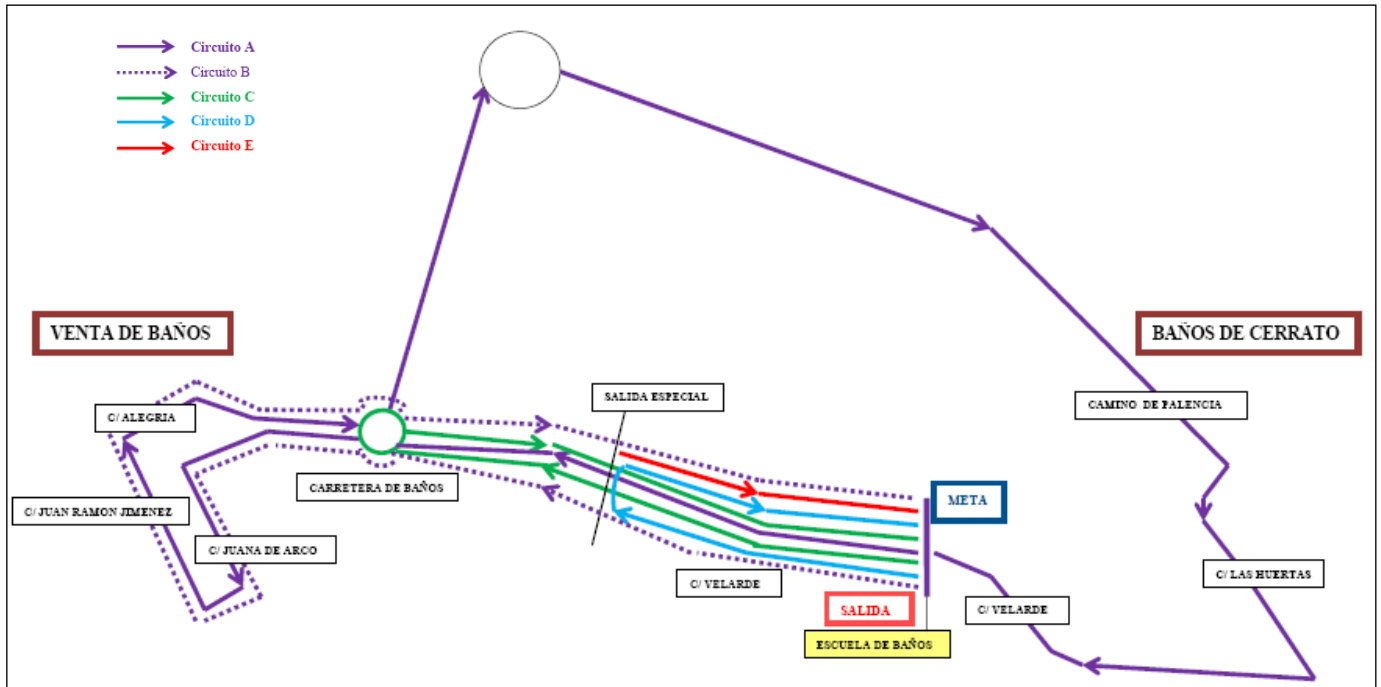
Circuito A
Circuito B
Circuito C
Circuito D
Circuito E

VENTA DE BAÑOS

BAÑOS DE CERRATO

C/ ALEGRIA

C/ JUAN RAMON JIMENEZ

C/ JUANA DE ARCO

CARRETERA DE BAÑOS

SALIDA ESPECIAL

CAMINO DE PALENCIA

META

C/ VELARDE

SALIDA

ESCUELA DE BAÑOS

C/ VELARDE

C/ LAS HUERTAS